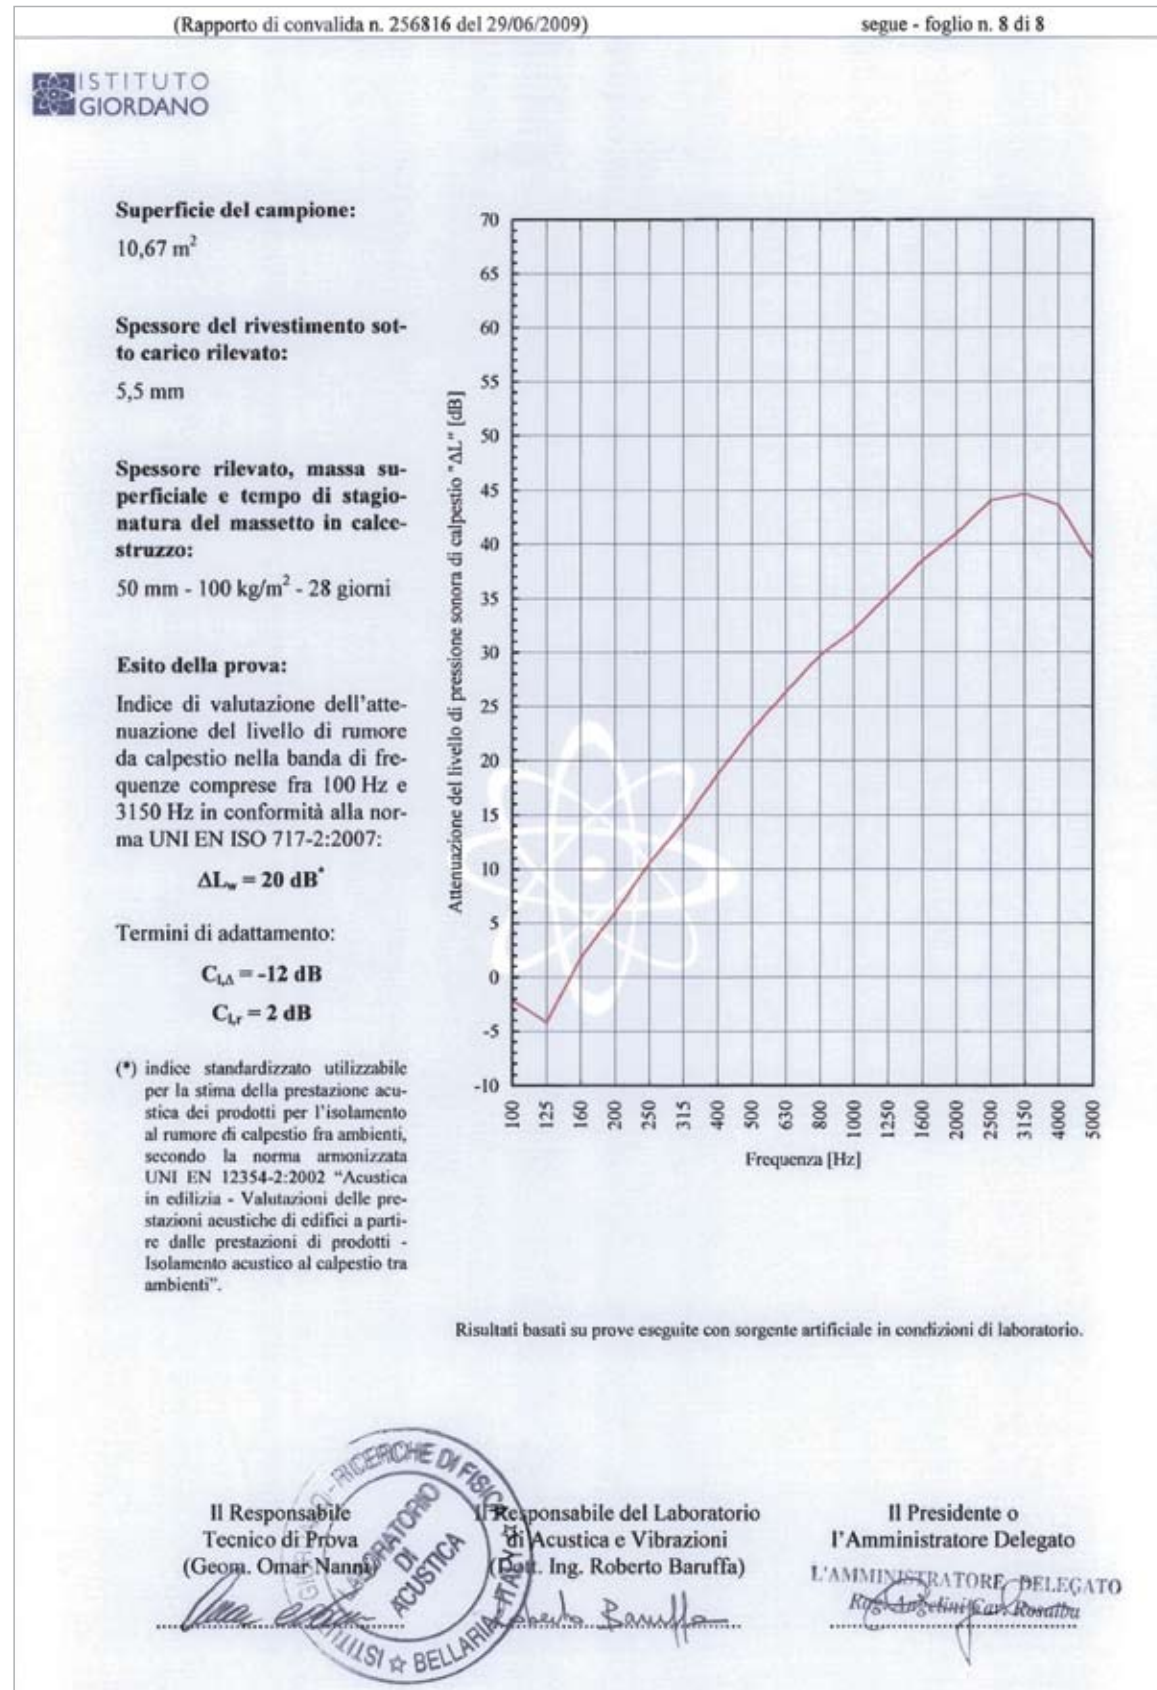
(Rapporto di convalida n. 256816 del 29/06/2009)

segue - foglio n. 8 di 8

ISTITUTO GIORDANO

**Superficie del campione:**
10,67 m$^2$

**Spessore del rivestimento sotto carico rilevato:**
5,5 mm

**Spessore rilevato, massa superficiale e tempo di stagionatura del massetto in calcestruzzo:**
50 mm - 100 kg/m$^2$ - 28 giorni

**Esito della prova:**
Indice di valutazione dell'attenuazione del livello di rumore da calpestio nella banda di frequenze comprese fra 100 Hz e 3150 Hz in conformità alla norma UNI EN ISO 717-2:2007:

$\Delta L_w = 20$ dB$^*$

Termini di adattamento:

$C_{I,\Delta} = -12$ dB

$C_{I,r} = 2$ dB

(*) indice standardizzato utilizzabile per la stima della prestazione acustica dei prodotti per l'isolamento al rumore di calpestio fra ambienti, secondo la norma armonizzata UNI EN 12354-2:2002 "Acustica in edilizia - Valutazioni delle prestazioni acustiche di edifici a partire dalle prestazioni di prodotti - Isolamento acustico al calpestio tra ambienti".

70 65 60 55 50 45 40 35 30 25 20 15 10 5 0 -5 -10

Attenuazione del livello di pressione sonora di calpestio "ΔL" [dB]

100 125 160 200 250 315 400 500 630 800 1000 1250 1600 2000 2500 3150 4000 5000

Frequenza [Hz]

Risultati basati su prove eseguite con sorgente artificiale in condizioni di laboratorio.

ISTITUTO GIORDANO - RICERCHE DI FISICA - LABORATORIO DI ACUSTICA - BELLARIA - ITALIA

Il Responsabile Tecnico di Prova (Geom. Omar Nanni)

Il Responsabile del Laboratorio di Acustica e Vibrazioni (Dott. Ing. Roberto Baruffa)

Il Presidente o l'Amministratore Delegato

L'AMMINISTRATORE DELEGATO
Rag. Angelini Cav. Rosalba